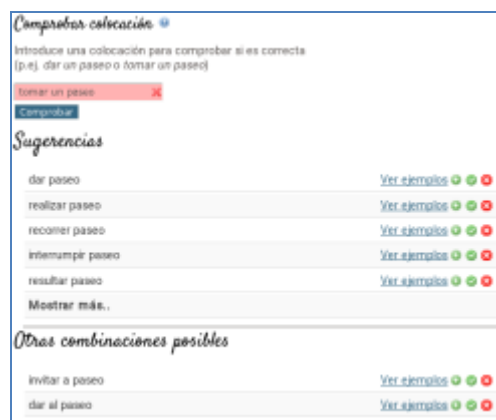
Comprobar colocación

Introduce una colocación para comprobar si es correcta (p.ej. dar un paseo o tomar un paseo)

tomar un paseo

Comprobar

Sugerencias

| dar paseo | Ver ejemplos |
|---|---|
| realizar paseo | Ver ejemplos |
| recorrer paseo | Ver ejemplos |
| interrumpir paseo | Ver ejemplos |
| resultar paseo | Ver ejemplos |

Mostrar más..

Otras combinaciones posibles

| invitar a paseo | Ver ejemplos |
|---|---|
| dar al paseo | Ver ejemplos |